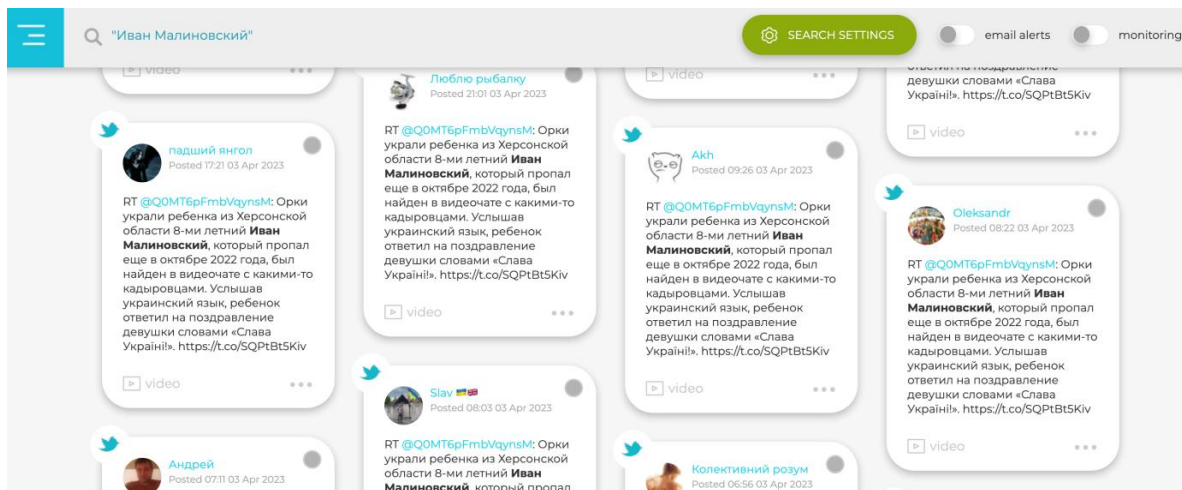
"Иван Малиновский"

SEARCH SETTINGS

email alerts

monitoring

video

падший янгол
Posted 17:21 03 Apr 2023

RT @Q0MT6pFmbVqynsM: Орки украли ребенка из Херсонской области 8-ми летний **Иван Малиновский**, который пропал еще в октябре 2022 года, был найден в видеочате с какими-то кадыровцами. Услышав украинский язык, ребенок ответил на поздравление девушки словами «Слава Україні!». https://t.co/SQPtBt5Kiv

video

Андрей
Posted 07:11 03 Apr 2023

Люблю рыбалку
Posted 21:01 03 Apr 2023

RT @Q0MT6pFmbVqynsM: Орки украли ребенка из Херсонской области 8-ми летний **Иван Малиновский**, который пропал еще в октябре 2022 года, был найден в видеочате с какими-то кадыровцами. Услышав украинский язык, ребенок ответил на поздравление девушки словами «Слава Україні!». https://t.co/SQPtBt5Kiv

video

Slav
Posted 08:03 03 Apr 2023

RT @Q0MT6pFmbVqynsM: Орки украли ребенка из Херсонской области 8-ми летний **Иван Малиновский**, который пропал

video

Akh
Posted 09:26 03 Apr 2023

RT @Q0MT6pFmbVqynsM: Орки украли ребенка из Херсонской области 8-ми летний **Иван Малиновский**, который пропал еще в октябре 2022 года, был найден в видеочате с какими-то кадыровцами. Услышав украинский язык, ребенок ответил на поздравление девушки словами «Слава Україні!». https://t.co/SQPtBt5Kiv

video

Колективний розум
Posted 06:56 03 Apr 2023

ответил на поздравление девушки словами «Слава Україні!». https://t.co/SQPtBt5Kiv

video

Oleksandr
Posted 08:22 03 Apr 2023

RT @Q0MT6pFmbVqynsM: Орки украли ребенка из Херсонской области 8-ми летний **Иван Малиновский**, который пропал еще в октябре 2022 года, был найден в видеочате с какими-то кадыровцами. Услышав украинский язык, ребенок ответил на поздравление девушки словами «Слава Україні!». https://t.co/SQPtBt5Kiv

video